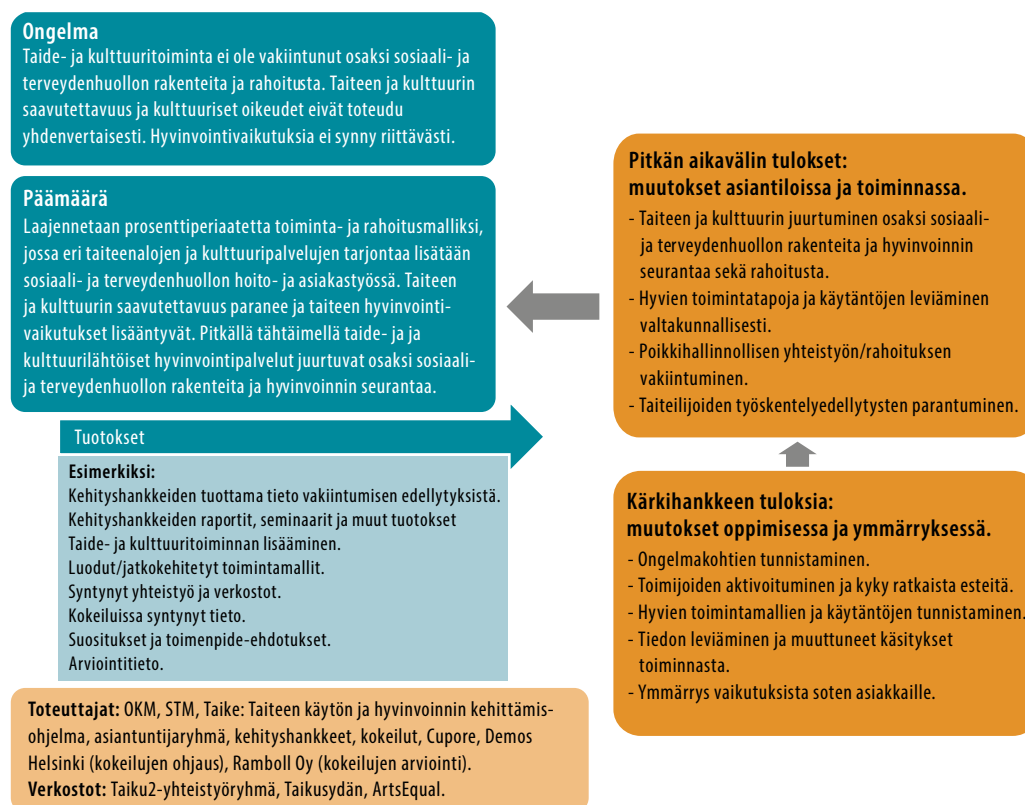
**Ongelma**
Taide- ja kulttuuritoiminta ei ole vakiintunut osaksi sosiaali- ja terveydenhuollon rakenteita ja rahoitusta. Taiteen ja kulttuurin saavutettavuus ja kulttuuriset oikeudet eivät toteudu yhdenvertaisesti. Hyvinvointivaikutuksia ei synny riittävästi.

**Päämäärä**
Laajennetaan prosenttiperiaatetta toiminta- ja rahoitusmalliksi, jossa eri taiteenalojen ja kulttuuripalvelujen tarjontaa lisätään sosiaali- ja terveydenhuollon hoito- ja asiakastyössä. Taiteen ja kulttuurin saavutettavuus paranee ja taiteen hyvinvointivaikutukset lisääntyvät. Pitkällä tähtäimellä taide- ja ja kulttuurilähtöiset hyvinvointipalvelut juurtuvat osaksi sosiaali- ja terveydenhuollon rakenteita ja hyvinvoinnin seurantaa.

Tuotokset

**Esimerkiksi:**
Kehityshankkeiden tuottama tieto vakiintumisen edellytyksistä.
Kehityshankkeiden raportit, seminaarit ja muut tuotokset
Taide- ja kulttuuritoiminnan lisääminen.
Luodut/jatkokehitetyt toimintamallit.
Syntynyt yhteistyö ja verkostot.
Kokeiluissa syntynyt tieto.
Suositukset ja toimenpide-ehdotukset.
Arviointitieto.

**Toteuttajat:** OKM, STM, Taike: Taiteen käytön ja hyvinvoinnin kehittämisohjelma, asiantuntijaryhmä, kehityshankkeet, kokeilut, Cupore, Demos Helsinki (kokeilujen ohjaus), Ramboll Oy (kokeilujen arviointi).
**Verkostot:** Taiku2-yhteistyöryhmä, Taikusydän, ArtsEqual.

**Pitkän aikavälin tulokset: muutokset asiantiloissa ja toiminnassa.**
- Taiteen ja kulttuurin juurtuminen osaksi sosiaali- ja terveydenhuollon rakenteita ja hyvinvoinnin seurantaa sekä rahoitusta.
- Hyvien toimintatapoja ja käytäntöjen leviäminen valtakunnallisesti.
- Poikkihallinnollisen yhteistyön/rahoituksen vakiintuminen.
- Taiteilijoiden työskentelyedellytysten parantuminen.

**Kärkihankkeen tuloksia: muutokset oppimisessa ja ymmärryksessä.**
- Ongelmakohtien tunnistaminen.
- Toimijoiden aktivoituminen ja kyky ratkaista esteitä.
- Hyvien toimintamallien ja käytäntöjen tunnistaminen.
- Tiedon leviäminen ja muuttuneet käsitykset toiminnasta.
- Ymmärrys vaikutuksista soten asiakkaille.